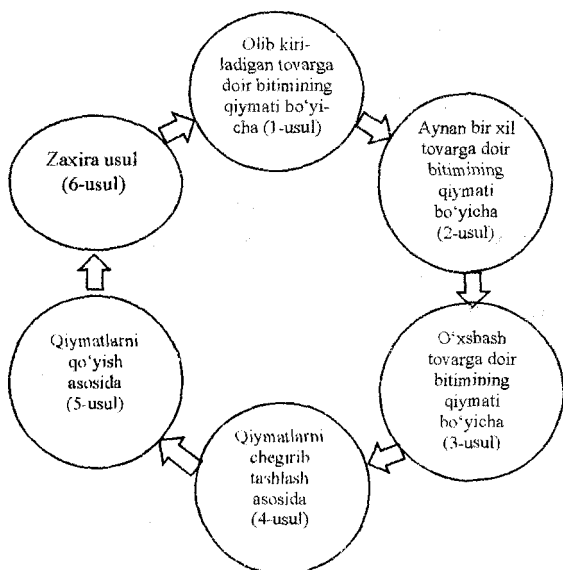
Olib kiriladigan tovarga doir bitimining qiymati bo'yicha (1-usul)

Aynan bir xil tovarga doir bitimining qiymati bo'yicha (2-usul)

O'xshash tovarga doir bitimining qiymati bo'yicha (3-usul)

Qiymatlarni chegirib tashlash asosida (4-usul)

Qiymatlarni qo'yish asosida (5-usul)

Zaxira usul (6-usul)